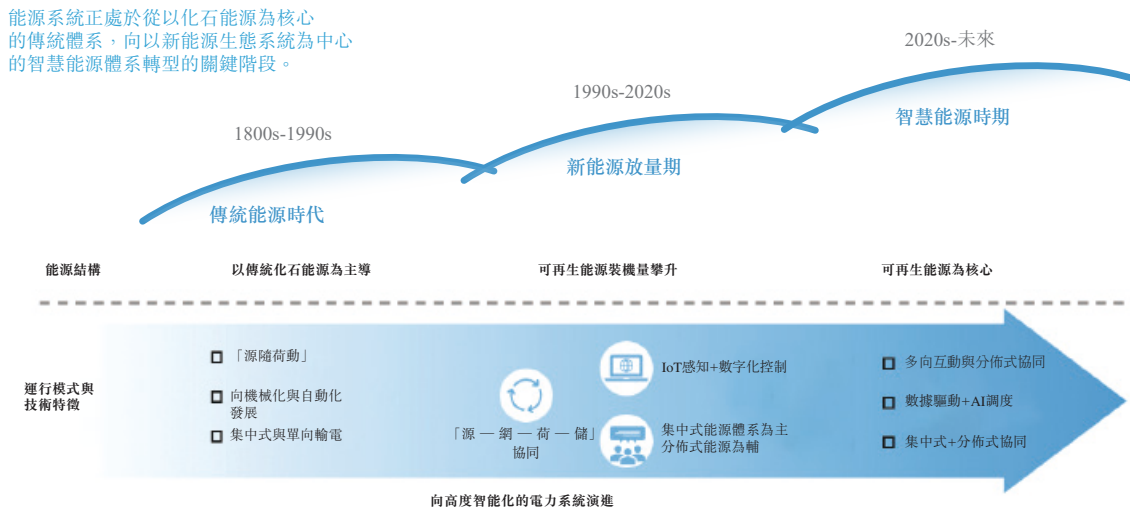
能源系統正處於從以化石能源為核心的傳統體系，向以新能源生態系統為中心的智慧能源體系轉型的關鍵階段。

2020s-未來

1990s-2020s

1800s-1990s

智慧能源時期

新能源放量期

傳統能源時代

能源結構

以傳統化石能源為主導

可再生能源裝機量攀升

可再生能源為核心

運行模式與技術特徵

「源隨荷動」

向機械化與自動化發展

集中式與單向輸電

「源 — 網 — 荷 — 儲」協同

IoT感知+數字化控制

集中式能源體系為主分佈式能源為輔

多向互動與分佈式協同

數據驅動+AI調度

集中式+分佈式協同

向高度智能化的電力系統演進